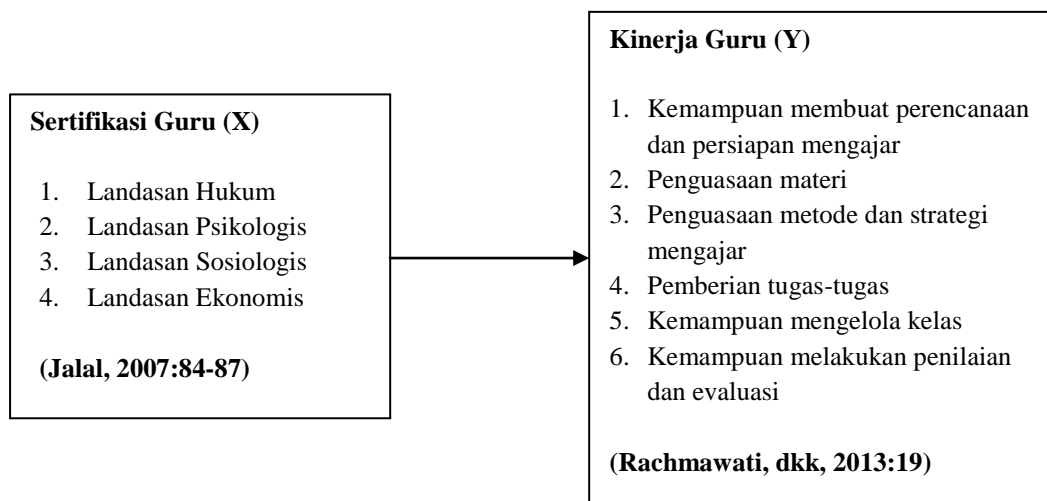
Sertifikasi Guru (X)

1. Landasan Hukum
2. Landasan Psikologis
3. Landasan Sosiologis
4. Landasan Ekonomis

(Jalal, 2007:84-87)

Kinerja Guru (Y)

1. Kemampuan membuat perencanaan dan persiapan mengajar
2. Penguasaan materi
3. Penguasaan metode dan strategi mengajar
4. Pemberian tugas-tugas
5. Kemampuan mengelola kelas
6. Kemampuan melakukan penilaian dan evaluasi

(Rachmawati, dkk, 2013:19)